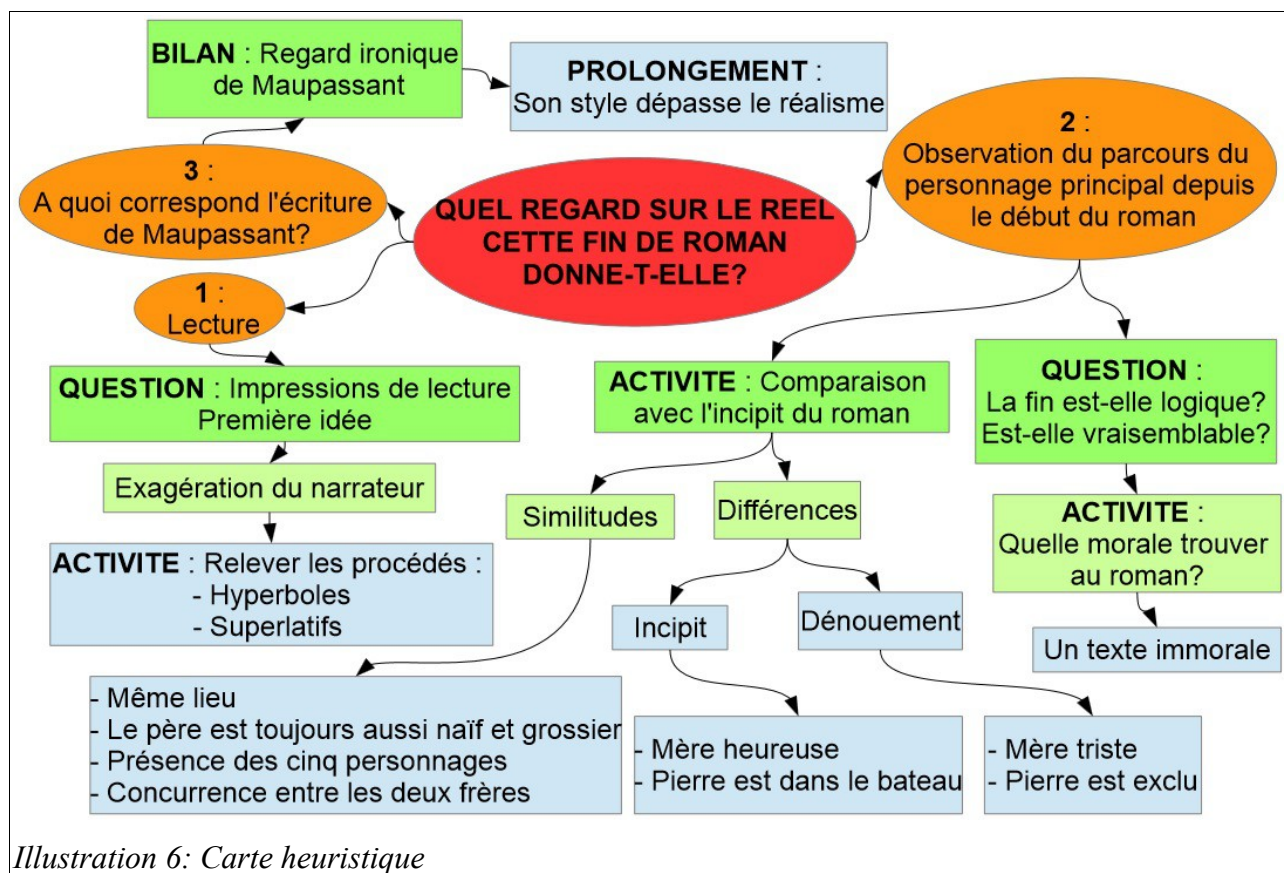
**BILAN** : Regard ironique de Maupassant

**PROLONGEMENT** : Son style dépasse le réalisme

**3** : A quoi correspond l'écriture de Maupassant?

**QUEL REGARD SUR LE REEL CETTE FIN DE ROMAN DONNE-T-ELLE?**

**2** : Observation du parcours du personnage principal depuis le début du roman

**1** : Lecture

**QUESTION** : Impressions de lecture Première idée

Exagération du narrateur

**ACTIVITE** : Relever les procédés :
- Hyperboles
- Superlatifs

**ACTIVITE** : Comparaison avec l'incipit du roman

Similitudes

Différences

- Même lieu
- Le père est toujours aussi naïf et grossier
- Présence des cinq personnages
- Concurrence entre les deux frères

Incipit

Dénouement

- Mère heureuse
- Pierre est dans le bateau

- Mère triste
- Pierre est exclu

**QUESTION** : La fin est-elle logique? Est-elle vraisemblable?

**ACTIVITE** : Quelle morale trouver au roman?

Un texte immorale

*Illustration 6: Carte heuristique*